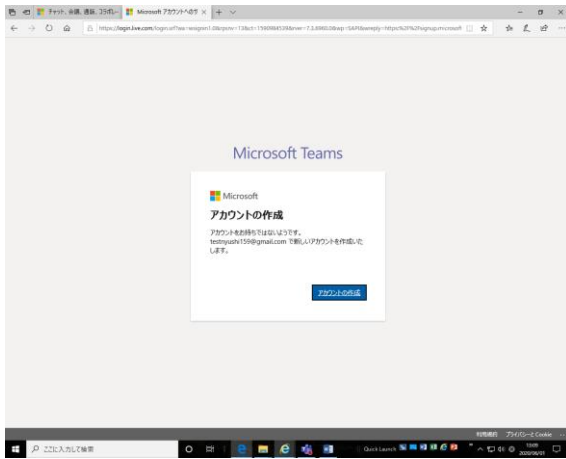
チャット、会議、通話、コラボレ | Microsoft アカウントへのサ ×

https://login.live.com/login.srf?wa=wsignin1.0&rpsnv=13&ct=1590984539&rver=7.3.6960.0&wp=SAPI&wreply=https%3A%2F%2Fsignup.microsoft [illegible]

Microsoft Teams

Microsoft

アカウントの作成

アカウントをお持ちではないようです。testnyushi159@gmail.com で新しいアカウントを作成いたします。

アカウントの作成

利用規約 プライバシーと Cookie

ここに入力して検索

Quick Launch

2020/06/01